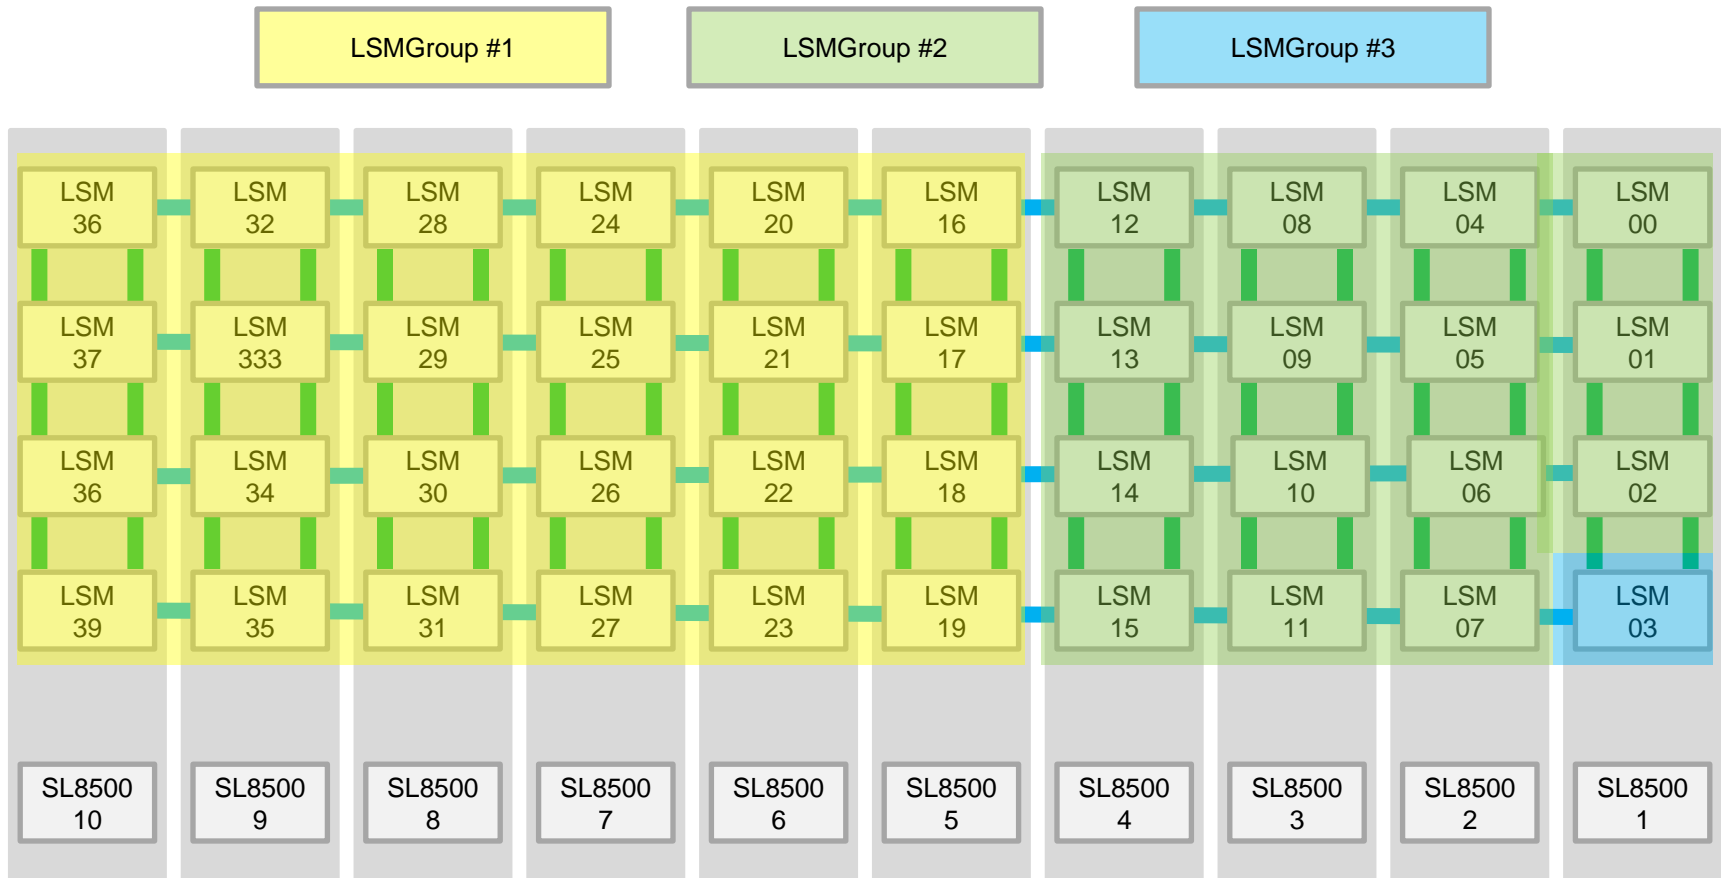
LSMGroup #1

LSMGroup #2

LSMGroup #3

| LSM 36 | LSM 32 | LSM 28 | LSM 24 | LSM 20 | LSM 16 | LSM 12 | LSM 08 | LSM 04 | LSM 00 |
|---|---|---|---|---|---|---|---|---|---|
| LSM 37 | LSM 333 | LSM 29 | LSM 25 | LSM 21 | LSM 17 | LSM 13 | LSM 09 | LSM 05 | LSM 01 |
| LSM 36 | LSM 34 | LSM 30 | LSM 26 | LSM 22 | LSM 18 | LSM 14 | LSM 10 | LSM 06 | LSM 02 |
| LSM 39 | LSM 35 | LSM 31 | LSM 27 | LSM 23 | LSM 19 | LSM 15 | LSM 11 | LSM 07 | LSM 03 |
| SL8500 10 | SL8500 9 | SL8500 8 | SL8500 7 | SL8500 6 | SL8500 5 | SL8500 4 | SL8500 3 | SL8500 2 | SL8500 1 |